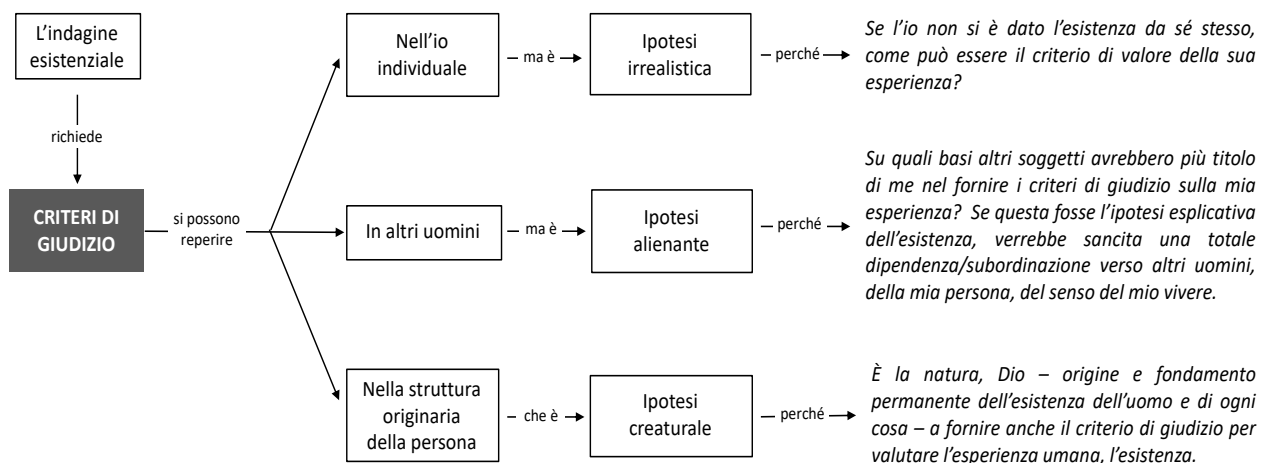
L'indagine esistenziale

richiede

CRITERI DI GIUDIZIO

si possono reperire

Nell'io individuale

ma è

Ipotesi irrealistica

perché

Se l'io non si è dato l'esistenza da sé stesso, come può essere il criterio di valore della sua esperienza?

In altri uomini

ma è

Ipotesi alienante

perché

Su quali basi altri soggetti avrebbero più titolo di me nel fornire i criteri di giudizio sulla mia esperienza? Se questa fosse l'ipotesi esplicativa dell'esistenza, verrebbe sancita una totale dipendenza/subordinazione verso altri uomini, della mia persona, del senso del mio vivere.

Nella struttura originaria della persona

che è

Ipotesi creaturale

perché

È la natura, Dio – origine e fondamento permanente dell'esistenza dell'uomo e di ogni cosa – a fornire anche il criterio di giudizio per valutare l'esperienza umana, l'esistenza.